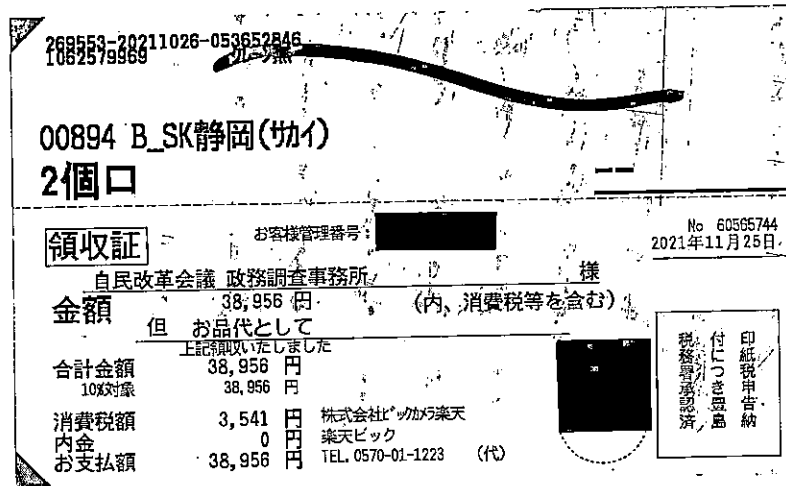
269553-20211026-053652846
1062579969

00894 B_SK静岡(サカイ)
2個口

領収証
お客様管理番号
No 60565744
2021年11月25日
自民改革会議 政務調査事務所 様
金額 38,956 円 (内、消費税等を含む)
但 お品代として
上記領収いたしました
合計金額 38,956 円
10%対象 38,956 円
消費税額 3,541 円
内金 0 円
お支払額 38,956 円
株式会社ビックカメラ楽天
楽天ビック
TEL.0570-01-1223 (代)

印紙税申告納付につき豊島税務署承認済